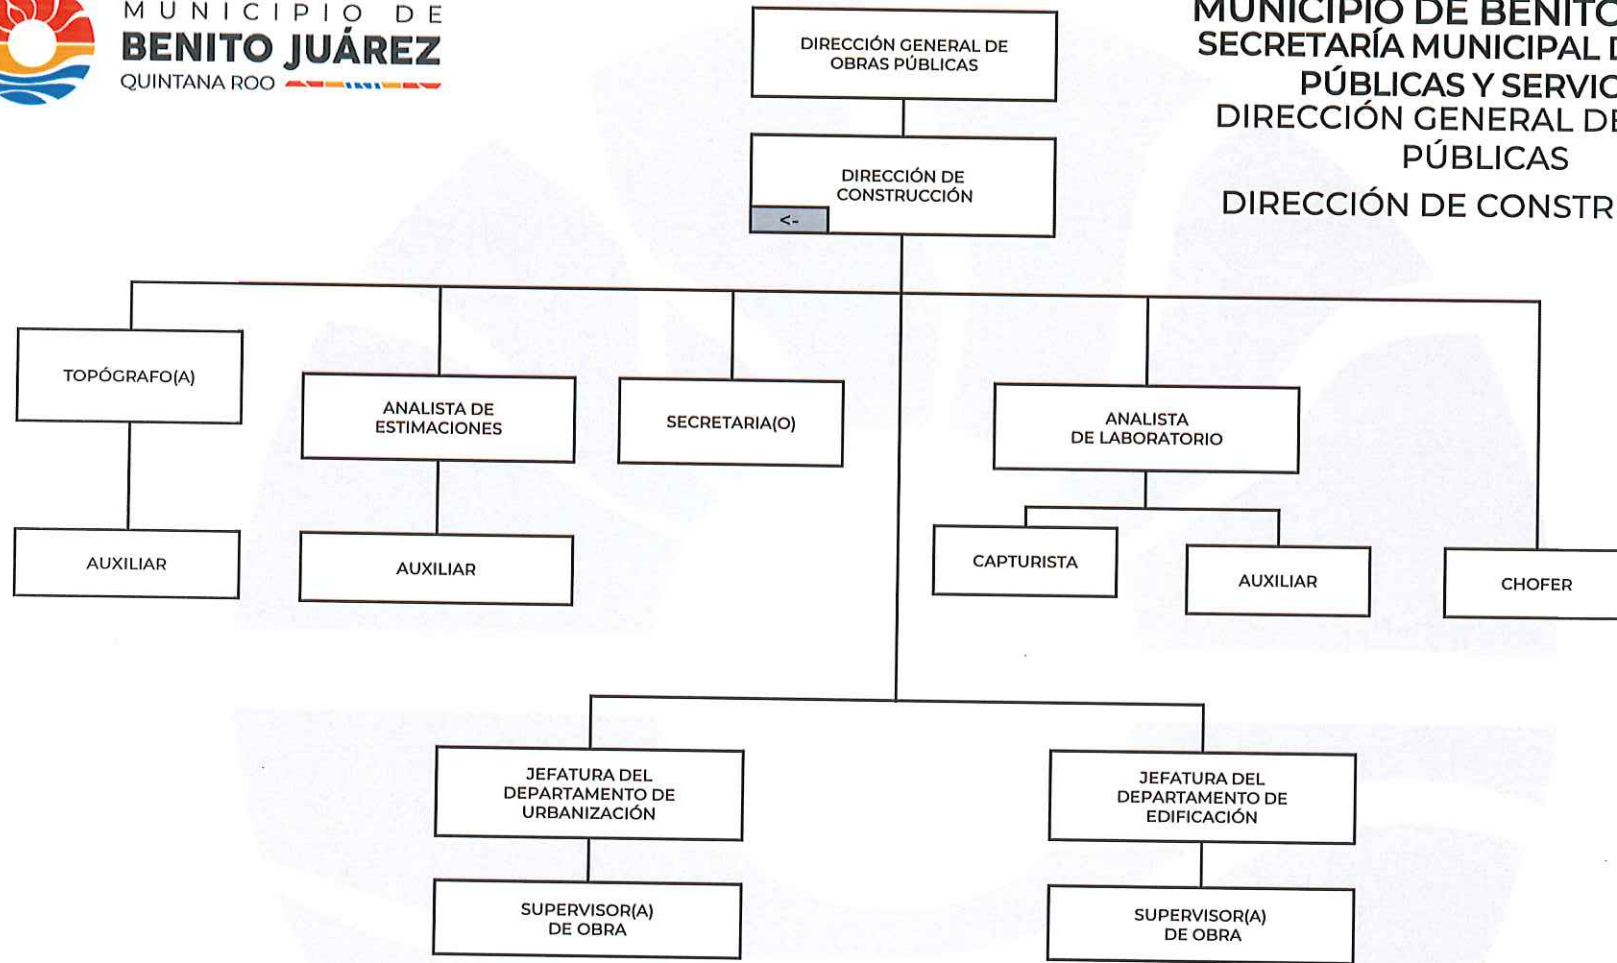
MUNICIPIO DE
BENITO JUÁREZ
QUINTANA ROO

MUNICIPIO DE BENITO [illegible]
SECRETARÍA MUNICIPAL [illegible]
PÚBLICAS Y SERVIC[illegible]
DIRECCIÓN GENERAL DE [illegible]
PÚBLICAS
DIRECCIÓN DE CONSTR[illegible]

DIRECCIÓN GENERAL DE OBRAS PÚBLICAS

DIRECCIÓN DE CONSTRUCCIÓN

<-

TOPÓGRAFO(A)

ANALISTA DE ESTIMACIONES

SECRETARIA(O)

ANALISTA DE LABORATORIO

AUXILIAR

AUXILIAR

CAPTURISTA

AUXILIAR

CHOFER

JEFATURA DEL DEPARTAMENTO DE URBANIZACIÓN

JEFATURA DEL DEPARTAMENTO DE EDIFICACIÓN

SUPERVISOR(A) DE OBRA

SUPERVISOR(A) DE OBRA